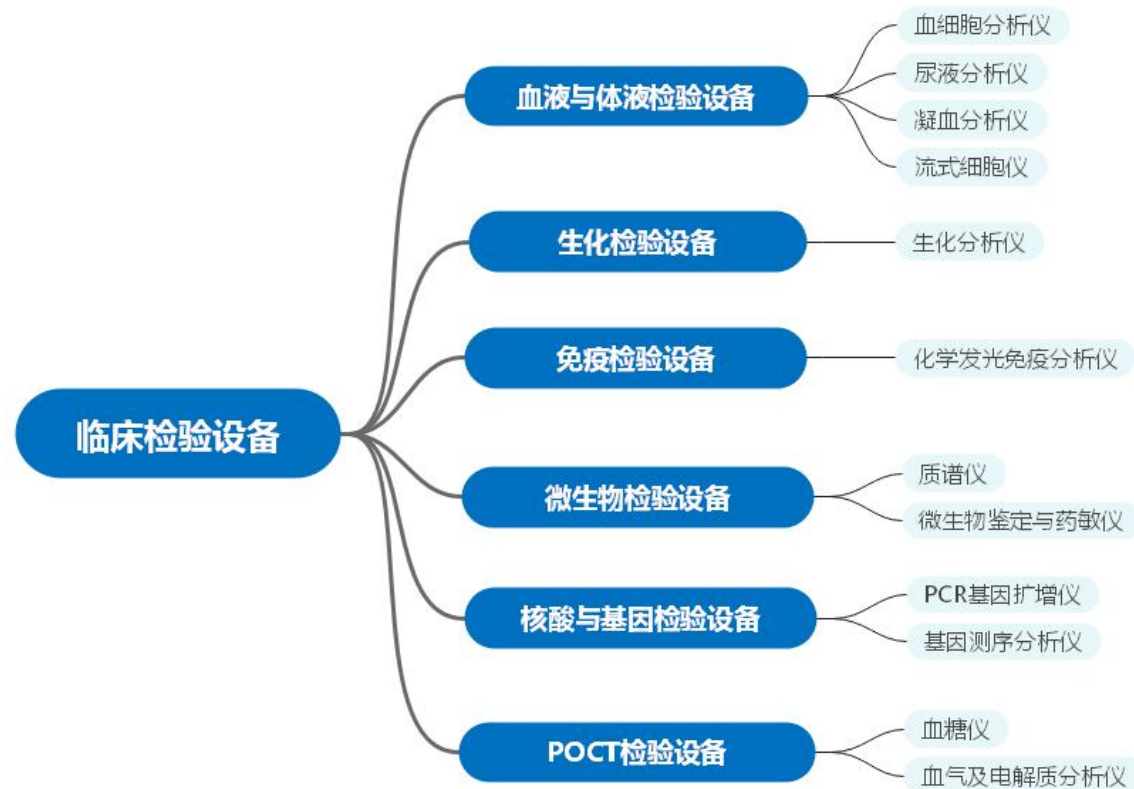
临床检验设备

血液与体液检验设备
血细胞分析仪
尿液分析仪
凝血分析仪
流式细胞仪

生化检验设备
生化分析仪

免疫检验设备
化学发光免疫分析仪

微生物检验设备
质谱仪
微生物鉴定与药敏仪

核酸与基因检验设备
PCR基因扩增仪
基因测序分析仪

POCT检验设备
血糖仪
血气及电解质分析仪